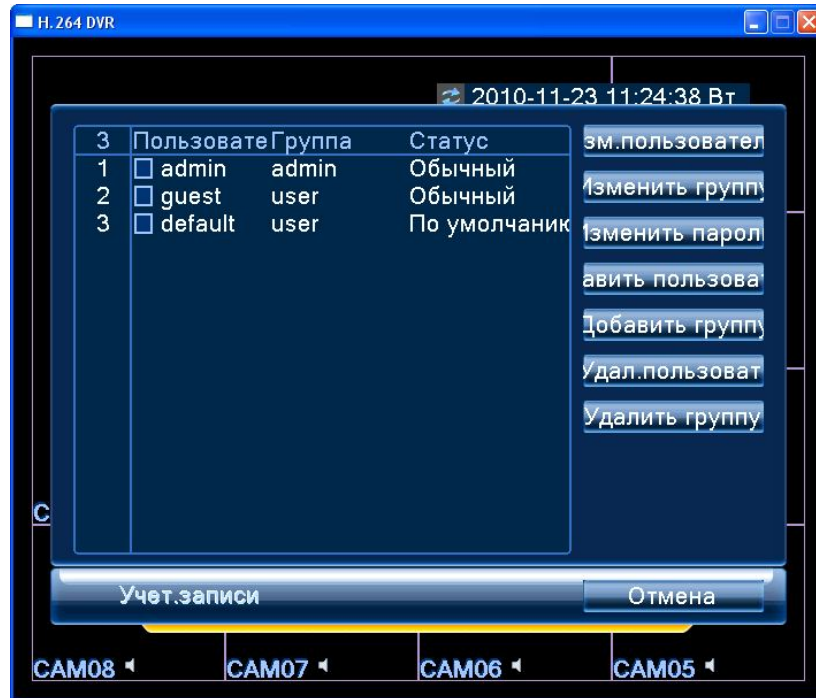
H.264 DVR

2010-11-23 11:24:38 Вт

| 3 | Пользовате | Группа | Статус |
|---|---|---|---|
| 1 | admin | admin | Обычный |
| 2 | guest | user | Обычный |
| 3 | default | user | По умолчани |

зм.пользовател
Изменить групп
Изменить парол
авить пользоват
Добавить групп
Удал.пользоват
Удалить группу

С

Учет.записи
Отмена

CAM08
CAM07
CAM06
CAM05